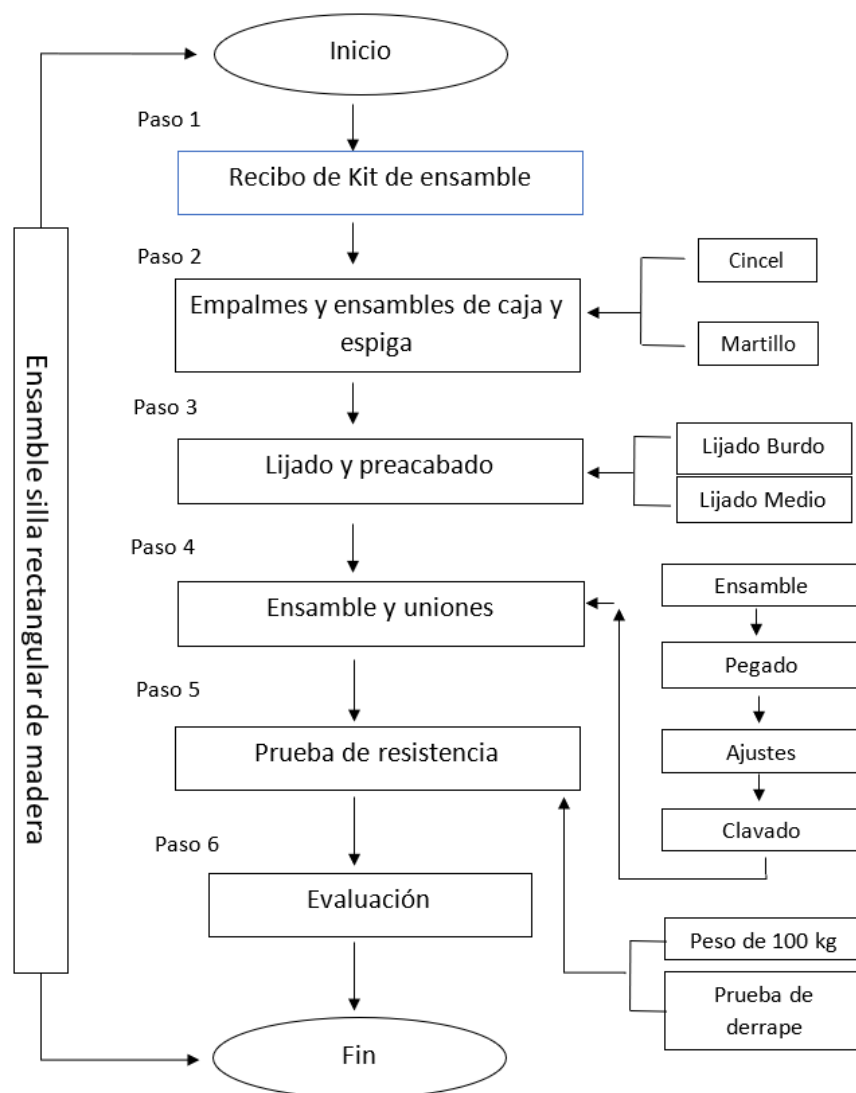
Ensamble silla rectangular de madera

Inicio

Paso 1

Recibo de Kit de ensamble

Paso 2

Empalmes y ensambles de caja y espiga

Cincel

Martillo

Paso 3

Lijado y preacabado

Lijado Burdo

Lijado Medio

Paso 4

Ensamble y uniones

Ensamble

Pegado

Ajustes

Clavado

Paso 5

Prueba de resistencia

Paso 6

Evaluación

Peso de 100 kg

Prueba de derrape

Fin